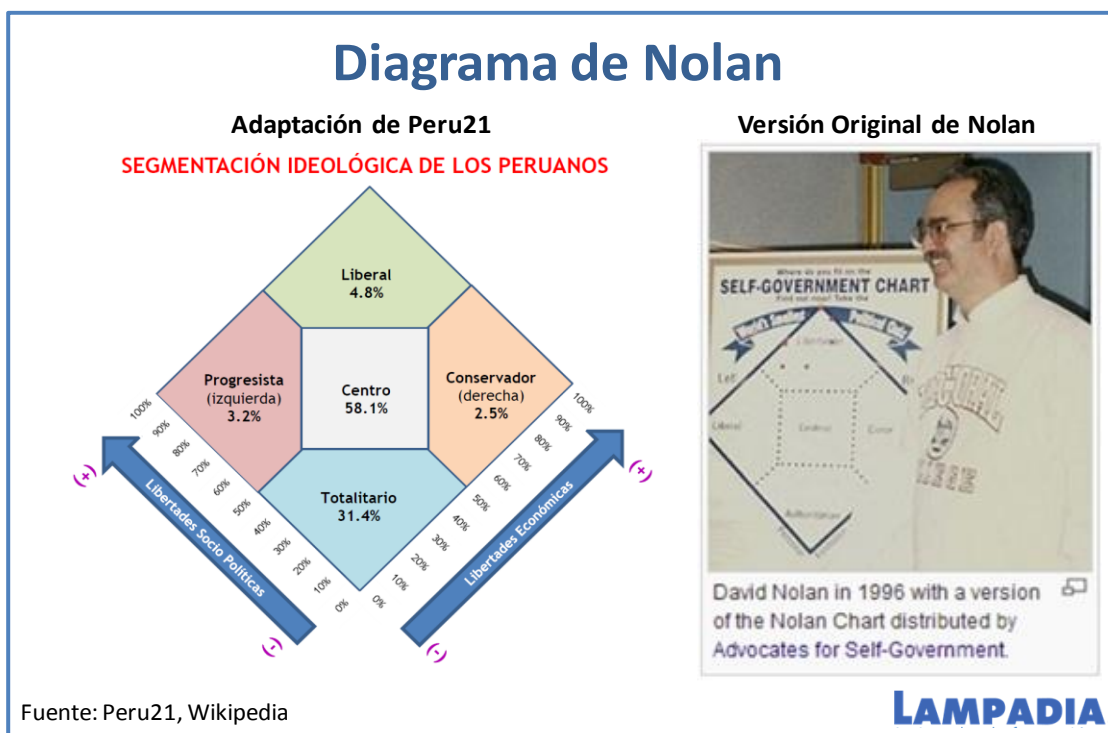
Diagrama de Nolan

Adaptación de Peru21

SEGMENTACIÓN IDEOLÓGICA DE LOS PERUANOS

Liberal
4.8%

Progresista
(izquierda)
3.2%

Centro
58.1%

Conservador
(derecha)
2.5%

Totalitario
31.4%

100% 90% 80% 70% 60% 50% 40% 30% 20% 10% 0%

0% 10% 20% 30% 40% 50% 60% 70% 80% 90% 100%

(+) Libertades Socio Políticas (-)

(-) Libertades Económicas (+)

Versión Original de Nolan

SELF-GOVERNMENT CHART

David Nolan in 1996 with a version of the Nolan Chart distributed by Advocates for Self-Government.

Fuente: Peru21, Wikipedia

LAMPADIA